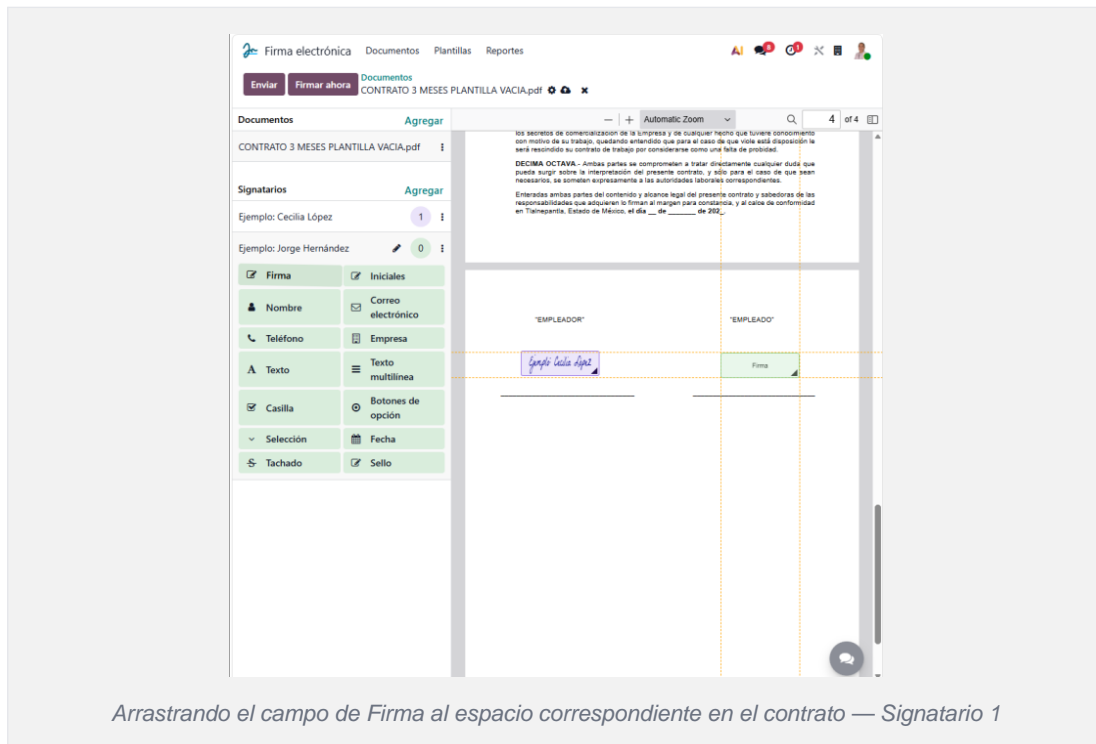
Firma electrónica Documentos Plantillas Reportes

AI

Enviar Firmar ahora Documentos CONTRATO 3 MESES PLANTILLA VACIA.pdf

Documentos Agregar

CONTRATO 3 MESES PLANTILLA VACIA.pdf

Signatarios Agregar

Ejemplo: Cecilia López 1

Ejemplo: Jorge Hernández 0

Firma
Iniciales
Nombre
Correo electrónico
Teléfono
Empresa
Texto
Texto multilínea
Casilla
Botones de opción
Selección
Fecha
Tachado
Sello

— | + Automatic Zoom 4 of 4

los secretos de comercialización de la Empresa y de cualquier hecho que tuviere conocimiento con motivo de su trabajo, quedando entendido que para el caso de que viole está disposición le será rescindido su contrato de trabajo por considerarse como una falta de probidad.

DECIMA OCTAVA.- Ambas partes se comprometen a tratar directamente cualquier duda que pueda surgir sobre la interpretación del presente contrato, y sólo para el caso de que sean necesarios, se someten expresamente a las autoridades laborales correspondientes.

Enteradas ambas partes del contenido y alcance legal del presente contrato y sabedoras de las responsabilidades que adquieren lo firman al margen para constancia, y al calce de conformidad en Tlalnepantla, Estado de México, el día __ de _______ de 202_.

"EMPLEADOR"

"EMPLEADO"

Ejemplo Cecilia López

Firma

Arrastrando el campo de Firma al espacio correspondiente en el contrato — Signatario 1